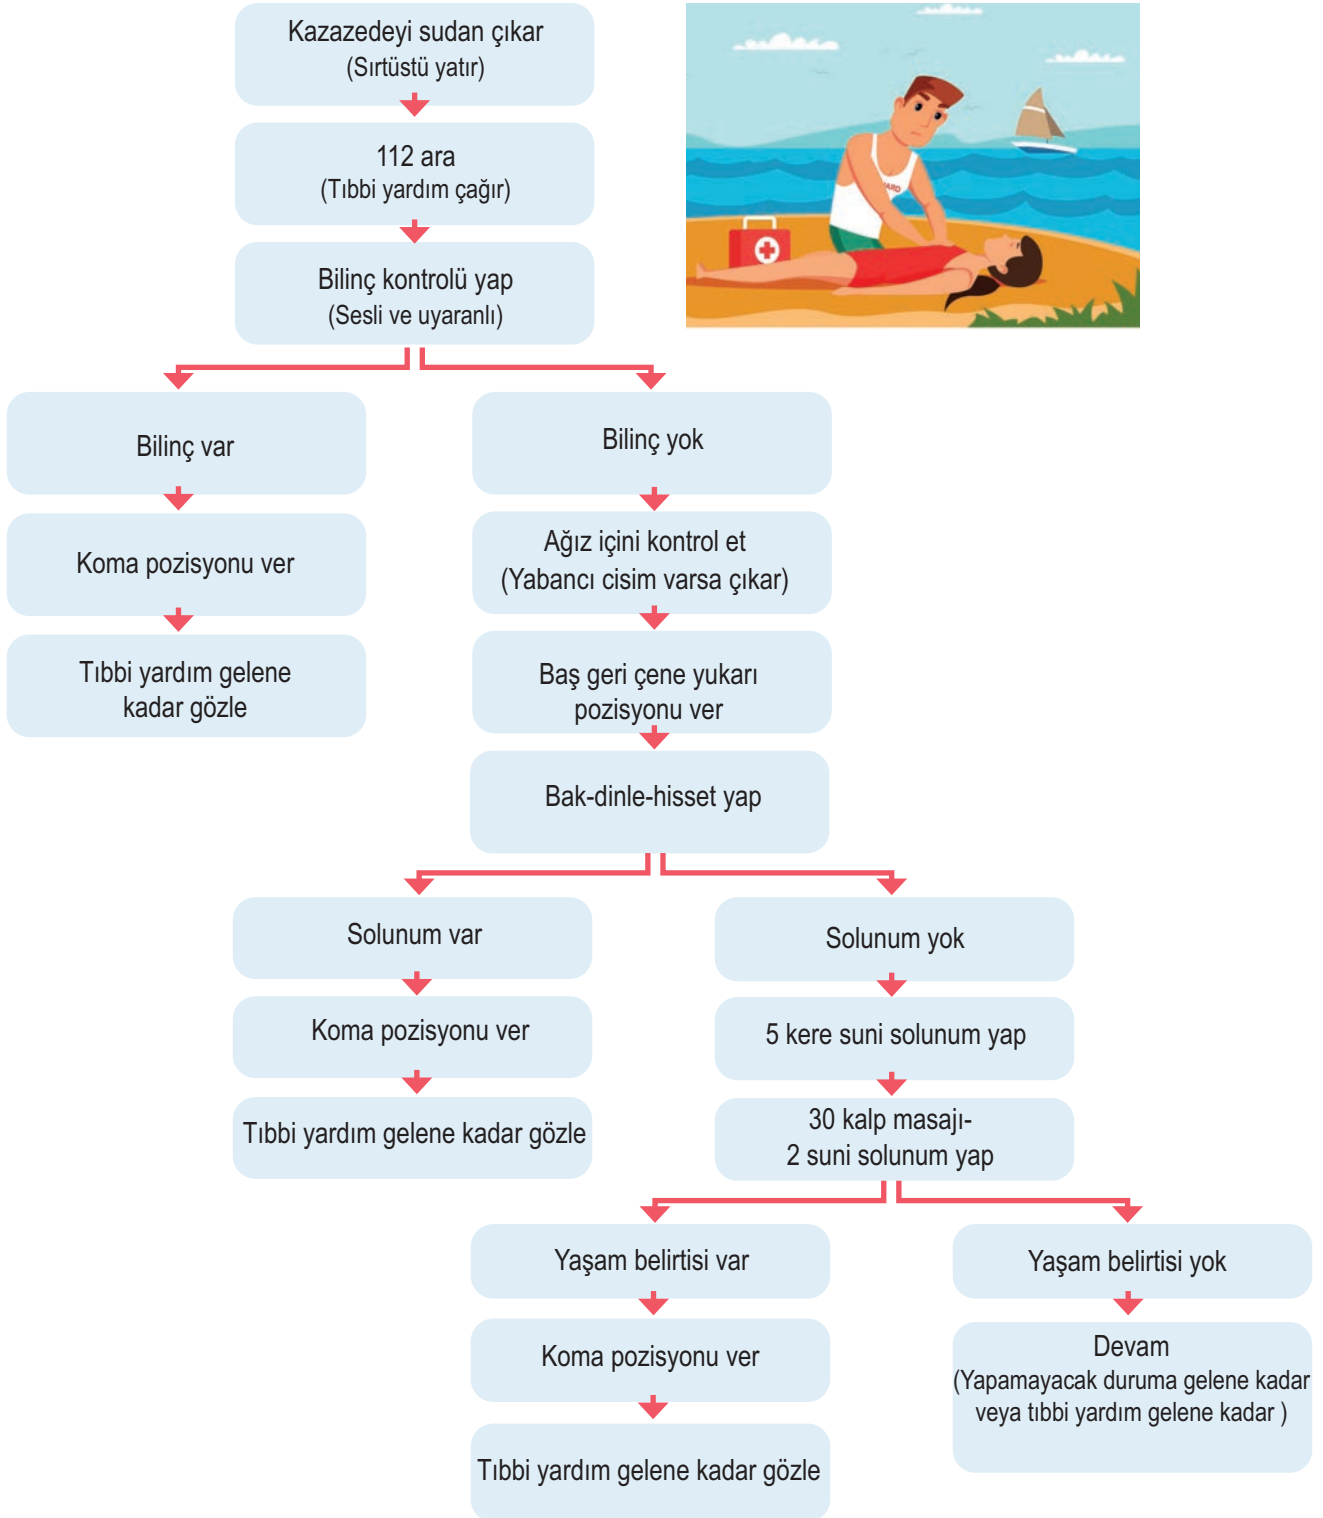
Kazazedeyi sudan çıkar
(Sırtüstü yatır)

112 ara
(Tıbbi yardım çağır)

Bilinç kontrolü yap
(Sesli ve uyaranlı)

Bilinç var

Koma pozisyonu ver

Tıbbi yardım gelene kadar gözle

Bilinç yok

Ağız içini kontrol et
(Yabancı cisim varsa çıkar)

Baş geri çene yukarı pozisyonu ver

Bak-dinle-hisset yap

Solunum var

Koma pozisyonu ver

Tıbbi yardım gelene kadar gözle

Solunum yok

5 kere suni solunum yap

30 kalp masajı-
2 suni solunum yap

Yaşam belirtisi var

Koma pozisyonu ver

Tıbbi yardım gelene kadar gözle

Yaşam belirtisi yok

Devam
(Yapamayacak duruma gelene kadar veya tıbbi yardım gelene kadar )